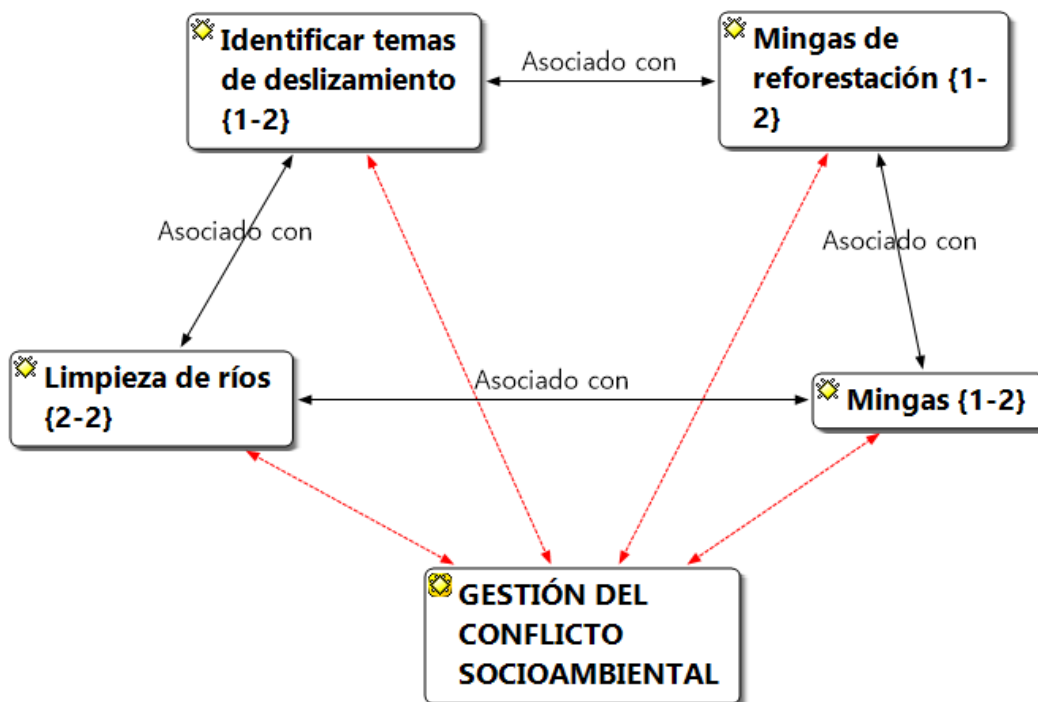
Identificar temas de deslizamiento {1-2}

Asociado con

Mingas de reforestación {1-2}

Asociado con

Asociado con

Limpieza de ríos {2-2}

Asociado con

Mingas {1-2}

GESTIÓN DEL CONFLICTO SOCIOAMBIENTAL